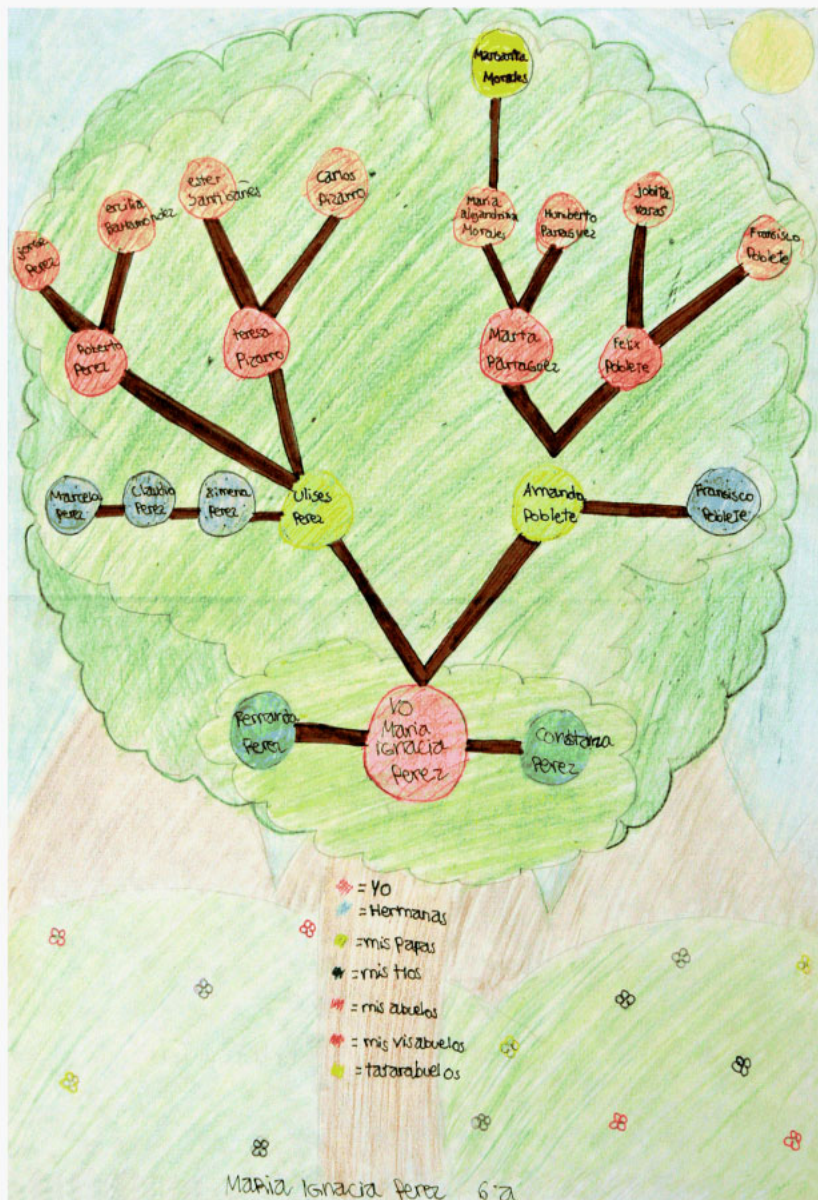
Margarita Morales

Ester Santibañez

Carlos Pizarro

Erulina Barrientos

Jorge Perez

Maria alejandrina Morales

Humberto Parraguez

Jobita Varas

Francisco Poblete

Roberto Perez

Teresa Pizarro

Marta Parraguez

Felix Poblete

Marcela Perez

Claudio Perez

Ximena Perez

Ulises Perez

Amanda Poblete

Francisco Poblete

Fernanda Perez

YO Maria Ignacia Perez

Constanza Perez

= YO
= Hermanas
= mis Papas
= mis tios
= mis abuelos
= mis visabuelos
= tatarabuelos

Maria Ignacia Perez 6°A